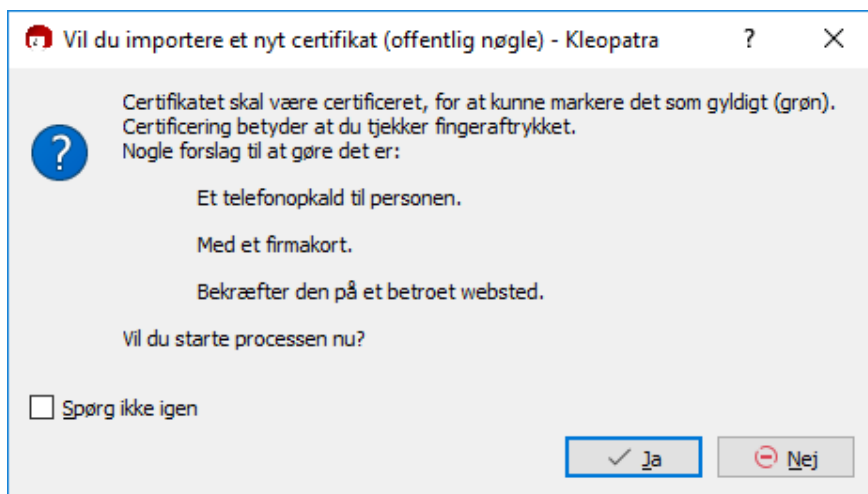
Vil du importere et nyt certifikat (offentlig nøgle) - Kleopatra ? ×

Certifikatet skal være certificeret, for at kunne markere det som gyldigt (grøn).
Certificering betyder at du tjekker fingeraftrykket.
Nogle forslag til at gøre det er:

Et telefonopkald til personen.

Med et firmakort.

Bekræfter den på et betroet websted.

Vil du starte processen nu?

Spørg ikke igen

Ja

Nej